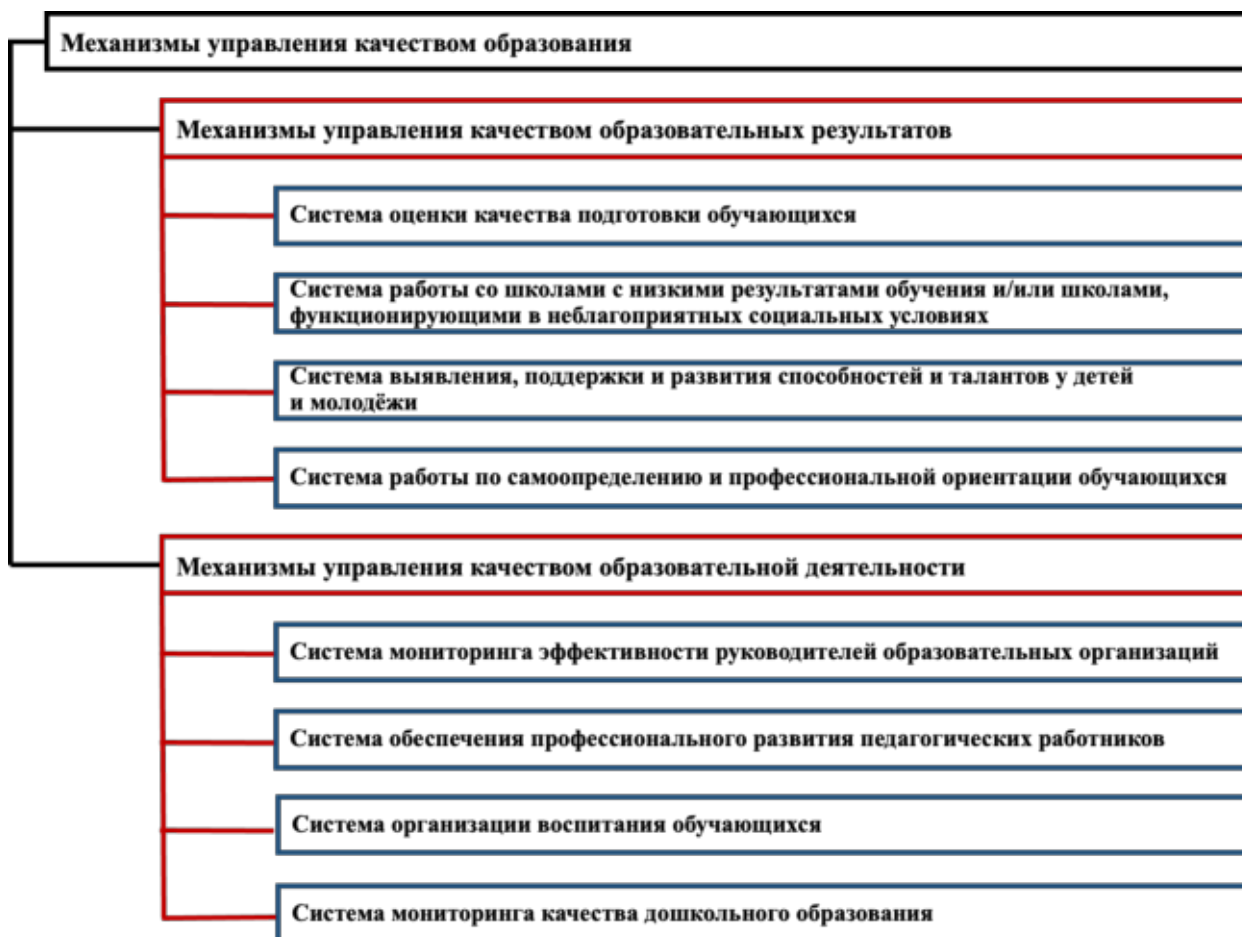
Механизмы управления качеством образования

Механизмы управления качеством образовательных результатов

Система оценки качества подготовки обучающихся

Система работы со школами с низкими результатами обучения и/или школами, функционирующими в неблагоприятных социальных условиях

Система выявления, поддержки и развития способностей и талантов у детей и молодёжи

Система работы по самоопределению и профессиональной ориентации обучающихся

Механизмы управления качеством образовательной деятельности

Система мониторинга эффективности руководителей образовательных организаций

Система обеспечения профессионального развития педагогических работников

Система организации воспитания обучающихся

Система мониторинга качества дошкольного образования